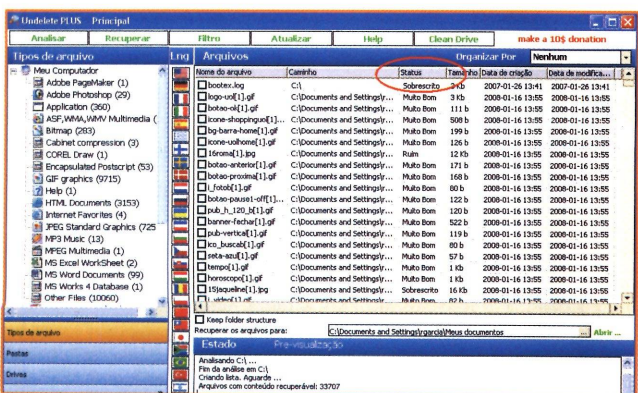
Undelete PLUS Principal

Analisar | Recuperar | Filtro | Atualizar | Help | Clean Drive | make a 10$ donation

Tipos de arquivo | Lng | Arquivos | Organizar Por | Nenhum

Meu Computador
Adobe PageMaker (1)
Adobe Photoshop (29)
Application (360)
ASF,WMA,WMV Multimedia (
Bitmap (283)
Cabinet compression (3)
COREL Draw (1)
Encapsulated Postscript (53)
GIF graphics (9715)
Help (1)
HTML Documents (3153)
Internet Favorites (4)
JPEG Standard Graphics (725
MP3 Music (13)
MPEG Multimedia (1)
MS Excel WorkSheet (2)
MS Word Documents (99)
MS Works 4 Database (1)
Other Files (10060)

| Nome do arquivo | Caminho | Status | Tamanho | Data de criação | Data de modifica... |
|---|---|---|---|---|---|
| bootex.log | C:\ | Sobrescrito | 3 Kb | 2007-01-26 13:41 | 2007-01-26 13:41 |
| logo-uol[1].gif | C:\Documents and Settings\r... | Muito Bom | 3 Kb | 2008-01-16 13:51 | 2008-01-16 13:51 |
| icone-shoppinguol[1]... | C:\Documents and Settings\r... | Muito Bom | 111 b | 2008-01-16 13:51 | 2008-01-16 13:51 |
| bg-barra-home[1].gif | C:\Documents and Settings\r... | Muito Bom | 508 b | 2008-01-16 13:51 | 2008-01-16 13:51 |
| icone-uolhome[1].gif | C:\Documents and Settings\r... | Muito Bom | 199 b | 2008-01-16 13:51 | 2008-01-16 13:51 |
| 16roma[1].jpg | C:\Documents and Settings\r... | Muito Bom | 126 b | 2008-01-16 13:51 | 2008-01-16 13:51 |
| botao-anterior[1].gif | C:\Documents and Settings\r... | Ruim | 12 Kb | 2008-01-16 13:51 | 2008-01-16 13:51 |
| botao-proxima[1].gif | C:\Documents and Settings\r... | Muito Bom | 171 b | 2008-01-16 13:51 | 2008-01-16 13:51 |
| i_fotob[1].gif | C:\Documents and Settings\r... | Muito Bom | 168 b | 2008-01-16 13:51 | 2008-01-16 13:51 |
| botao-pause1-off[1]... | C:\Documents and Settings\r... | Muito Bom | 80 b | 2008-01-16 13:51 | 2008-01-16 13:51 |
| pub_h_120_b[1].gif | C:\Documents and Settings\r... | Muito Bom | 120 b | 2008-01-16 13:51 | 2008-01-16 13:51 |
| banner-fechar[1].gif | C:\Documents and Settings\r... | Muito Bom | 522 b | 2008-01-16 13:51 | 2008-01-16 13:51 |
| pub-vertical[1].gif | C:\Documents and Settings\r... | Muito Bom | 119 b | 2008-01-16 13:51 | 2008-01-16 13:51 |
| ico_buscab[1].gif | C:\Documents and Settings\r... | Muito Bom | 80 b | 2008-01-16 13:51 | 2008-01-16 13:51 |
| seta-azul[1].gif | C:\Documents and Settings\r... | Muito Bom | 57 b | 2008-01-16 13:51 | 2008-01-16 13:51 |
| tempo[1].gif | C:\Documents and Settings\r... | Muito Bom | 1 Kb | 2008-01-16 13:51 | 2008-01-16 13:51 |
| horoscopo[1].gif | C:\Documents and Settings\r... | Muito Bom | 1 Kb | 2008-01-16 13:51 | 2008-01-16 13:51 |
| 15jaqueline[1].jpg | C:\Documents and Settings\r... | Sobrescrito | 16 Kb | 2008-01-16 13:51 | 2008-01-16 13:51 |
| video[1].gif | C:\Documents and Settings\r... | Muito Bom | 82 b | 2008-01-16 13:51 | 2008-01-16 13:51 |

Keep folder structure
Recuperar os arquivos para: C:\Documents and Settings\rgarcia\Meus documentos ... Abrir ...

Tipos de arquivo
Pastas
Drives

Estado | Pré-visualização

Analisando C:\ ...
Fim da análise em C:\
Criando lista. Aguarde ...
Arquivos com conteúdo recuperável: 33707